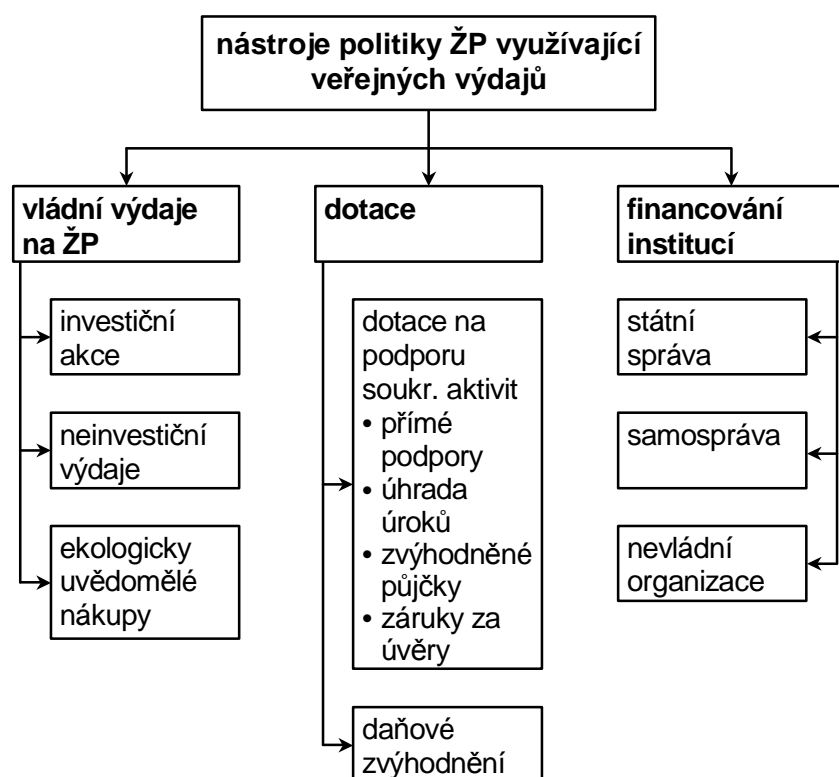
nástroje politiky ŽP využívající veřejných výdajů

vládní výdaje na ŽP

investiční akce

neinvestiční výdaje

ekologicky uvědomělé nákupy

dotace

dotace na podporu soukr. aktivit
• přímé podpory
• úhrada úroků
• zvýhodněné půjčky
• záruky za úvěry

daňové zvýhodnění

financování institucí

státní správa

samospráva

nevládní organizace